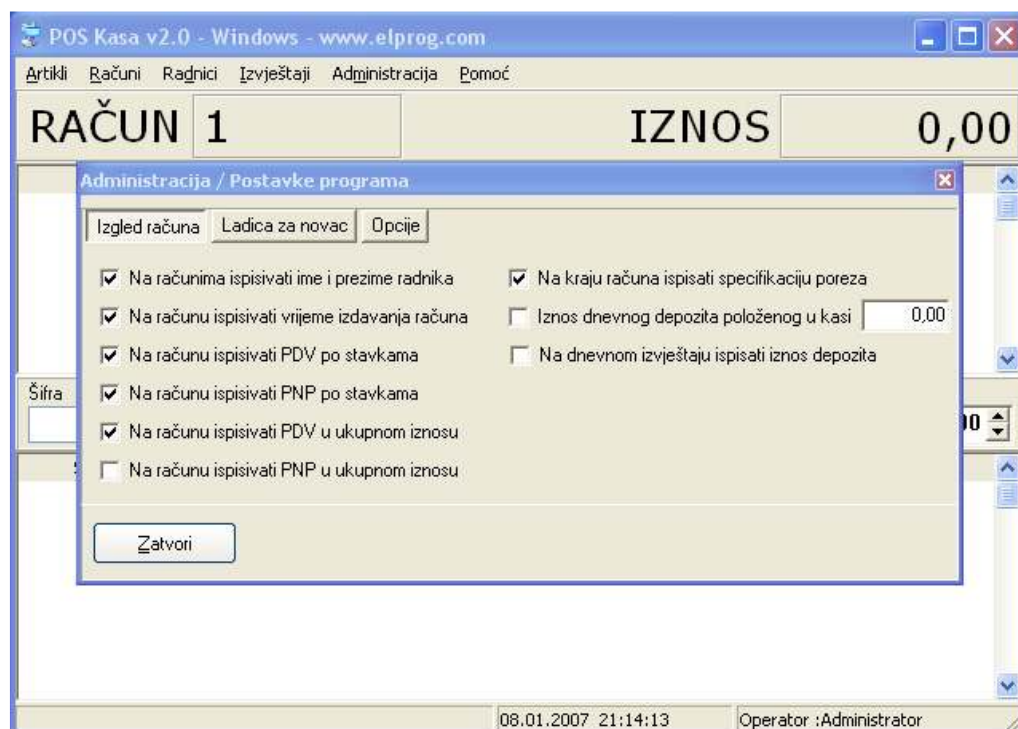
POS Kasa v2.0 - Windows - www.elprog.com

Artikli Računi Radnici Izvještaji Administracija Pomoć

RAČUN 1

IZNOS 0,00

Administracija / Postavke programa

Izgled računa Ladica za novac Opcije

Na računima ispisivati ime i prezime radnika

Na računu ispisivati vrijeme izdavanja računa

Na računu ispisivati PDV po stavkama

Na računu ispisivati PNP po stavkama

Na računu ispisivati PDV u ukupnom iznosu

Na računu ispisivati PNP u ukupnom iznosu

Na kraju računa ispisati specifikaciju poreza

Iznos dnevnog depozita položenog u kasi 0,00

Na dnevnom izvještaju ispisati iznos depozita

Zatvori

Šifra

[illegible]0

08.01.2007 21:14:13

Operator :Administrator